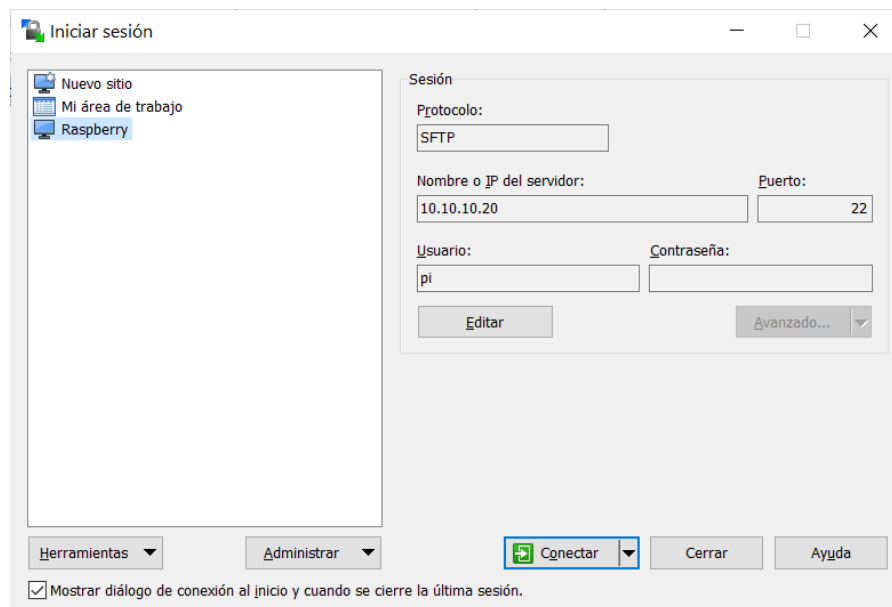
Iniciar sesión

Nuevo sitio
Mi área de trabajo
Raspberry

Sesión
Protocolo:
SFTP
Nombre o IP del servidor:
10.10.10.20
Puerto:
22
Usuario:
pi
Contraseña:
Editar
Avanzado...

Herramientas
Administrar
Conectar
Cerrar
Ayuda

Mostrar diálogo de conexión al inicio y cuando se cierre la última sesión.